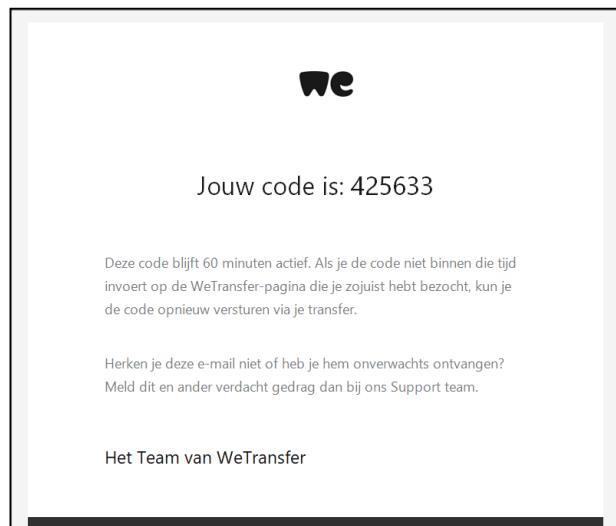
we

Jouw code is: 425633

Deze code blijft 60 minuten actief. Als je de code niet binnen die tijd invoert op de WeTransfer-pagina die je zojuist hebt bezocht, kun je de code opnieuw versturen via je transfer.

Herken je deze e-mail niet of heb je hem onverwachts ontvangen? Meld dit en ander verdacht gedrag dan bij ons Support team.

Het Team van WeTransfer